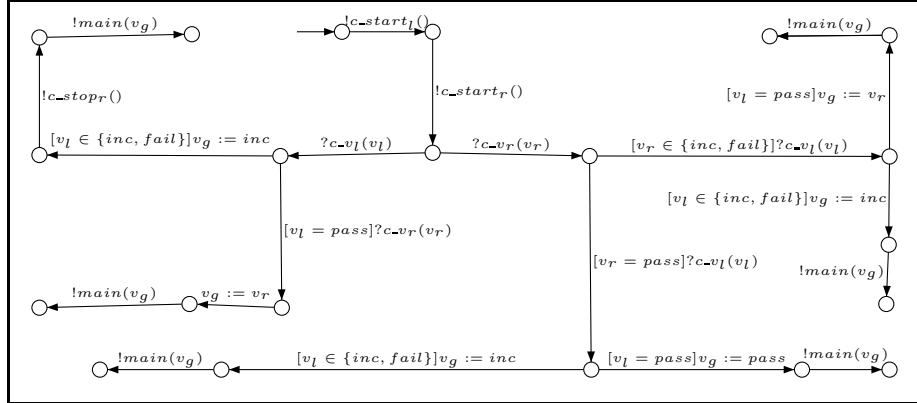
$!main(v_g)$

$!c\_start_l()$

$!main(v_g)$

$!c\_stop_r()$

$!c\_start_r()$

$[v_l = pass]v_g := v_r$

$[v_l \in \{inc, fail\}]v_g := inc$

$?c\_v_l(v_l)$

$?c\_v_r(v_r)$

$[v_r \in \{inc, fail\}]?c\_v_l(v_l)$

$[v_l \in \{inc, fail\}]v_g := inc$

$[v_l = pass]?c\_v_r(v_r)$

$[v_r = pass]?c\_v_l(v_l)$

$!main(v_g)$

$!main(v_g)$

$v_g := v_r$

$!main(v_g)$

$[v_l \in \{inc, fail\}]v_g := inc$

$[v_l = pass]v_g := pass$

$!main(v_g)$